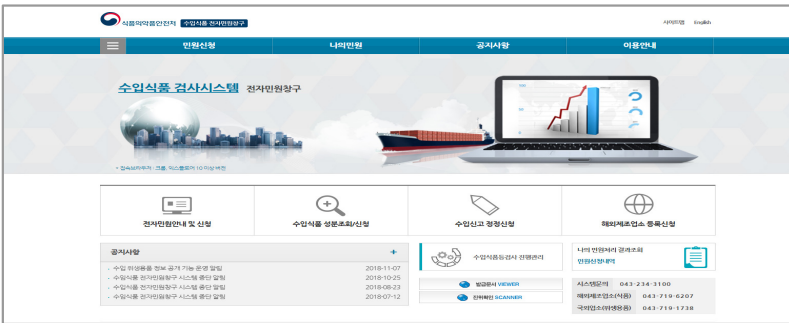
식품의약품안전처 수입식품 전자민원창구

사이트맵 English

인원신청 나의민원 공지사항 이용안내

수입식품 검사시스템 전자민원창구

※ 검사브라우저 : 크롬, 익스플로어 10 이상 버전

전자민원안내 및 신청

수입식품 성분조회/신청

수입신고 정정신청

해외제조업소 등록신청

공지사항 +

- 수입 위생용품 정보 공개 기능 운영 알림 2018-11-07
- 수입식품 전자민원창구 시스템 중단 알림 2018-10-25
- 수입식품 전자민원창구 시스템 중단 알림 2018-08-23
- 수입식품 전자민원창구 시스템 중단 알림 2018-07-12

수입식품등검사 진행관리

발급문서 VIEWER

전자확인 SCANNER

나의 민원처리 결과조회

민원신청내역

시스템문의 043-234-3100

해외제조업소(식품) 043-719-6207

국외업소(위생용품) 043-719-1738